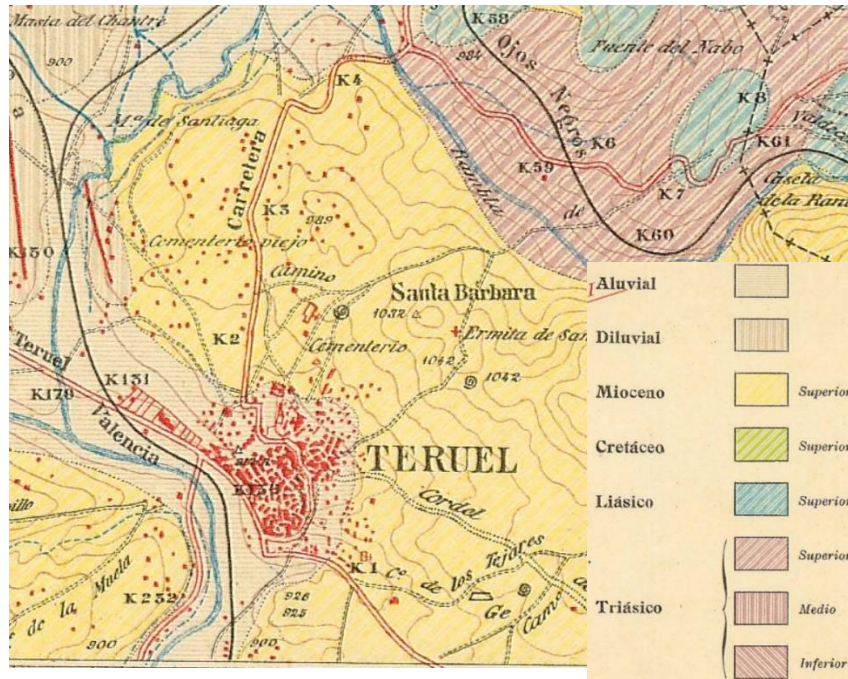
Masia del Chantre
900
K 58
984
Ojos
Negros
Fuente del Nabo
K 8
Valacl
K 61
K 4
Mª de Santiago
Carretera
K 6
K 59
Rambla
de
K 7
Caseta de la Ram
K 60
K 3
989
K 150
Cementerio viejo
Camino
Santa Barbara
1032
Ermita de San
K 2
Cementerio
1042
1042
Teruel
K 179
K 131
Valencia
TERUEL
K 133
Cordel
illo
K 1
Cº de los Tejares
de la Muela
K 232
926
925
Ge
Cam
900
900
Aluvial
Diluvial
Mioceno
Superior
Cretáceo
Superior
Liásico
Superior
Superior
Triásico
Medio
Inferior